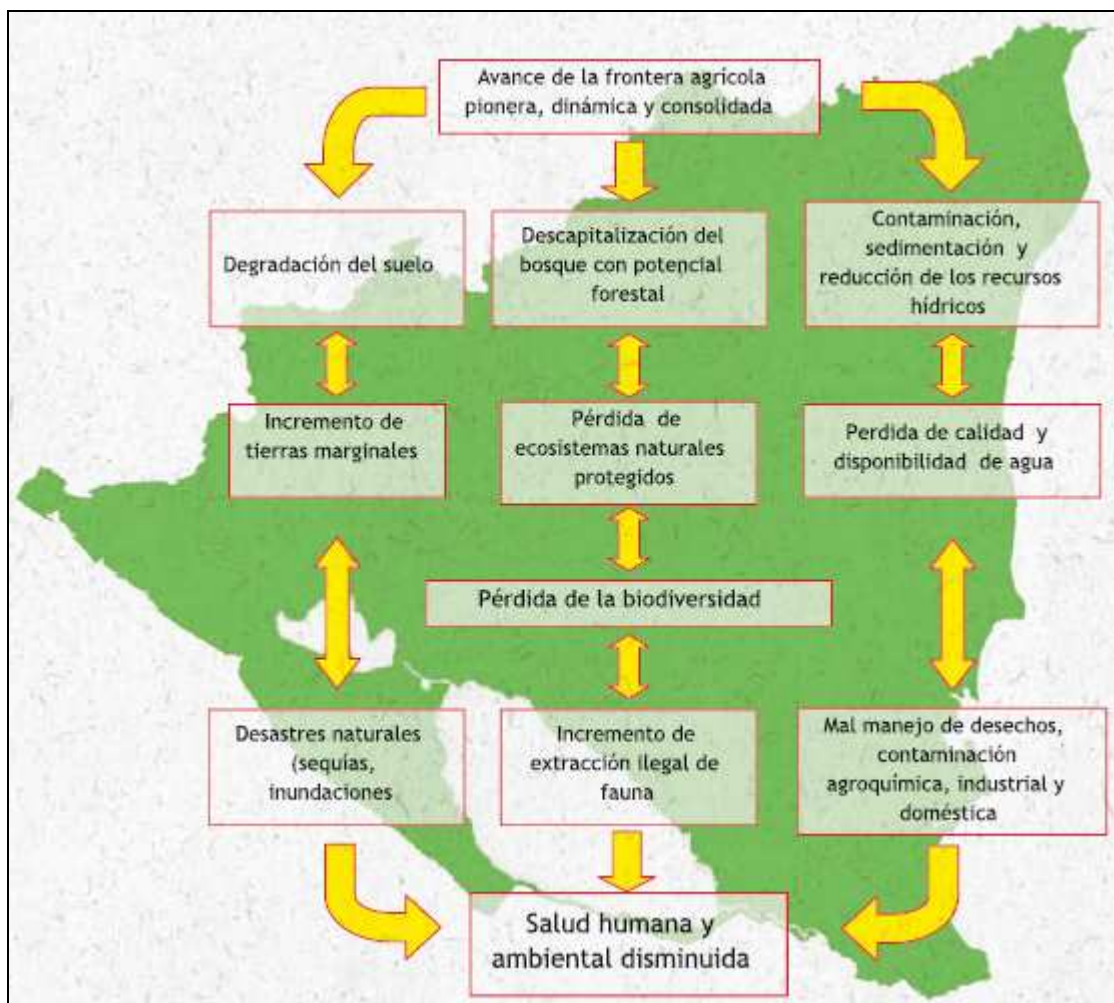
Avance de la frontera agrícola pionera, dinámica y consolidada

Degradación del suelo

Descapitalización del bosque con potencial forestal

Contaminación, sedimentación y reducción de los recursos hídricos

Incremento de tierras marginales

Pérdida de ecosistemas naturales protegidos

Perdida de calidad y disponibilidad de agua

Pérdida de la biodiversidad

Desastres naturales (sequías, inundaciones

Incremento de extracción ilegal de fauna

Mal manejo de desechos, contaminación agroquímica, industrial y doméstica

Salud humana y ambiental disminuida